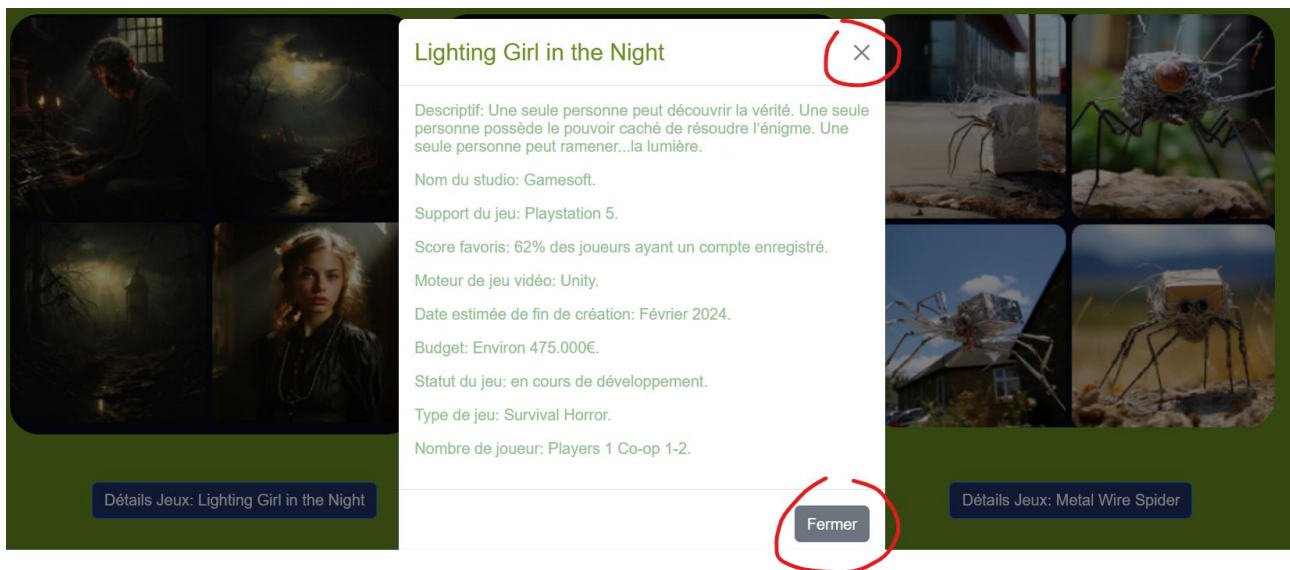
Lighting Girl in the Night

×

Descriptif: Une seule personne peut découvrir la vérité. Une seule personne possède le pouvoir caché de résoudre l'énigme. Une seule personne peut ramener...la lumière.

Nom du studio: Gamesoft.

Support du jeu: Playstation 5.

Score favoris: 62% des joueurs ayant un compte enregistré.

Moteur de jeu vidéo: Unity.

Date estimée de fin de création: Février 2024.

Budget: Environ 475.000€.

Statut du jeu: en cours de développement.

Type de jeu: Survival Horror.

Nombre de joueur: Players 1 Co-op 1-2.

Fermer

Détails Jeux: Lighting Girl in the Night

Détails Jeux: Metal Wire Spider